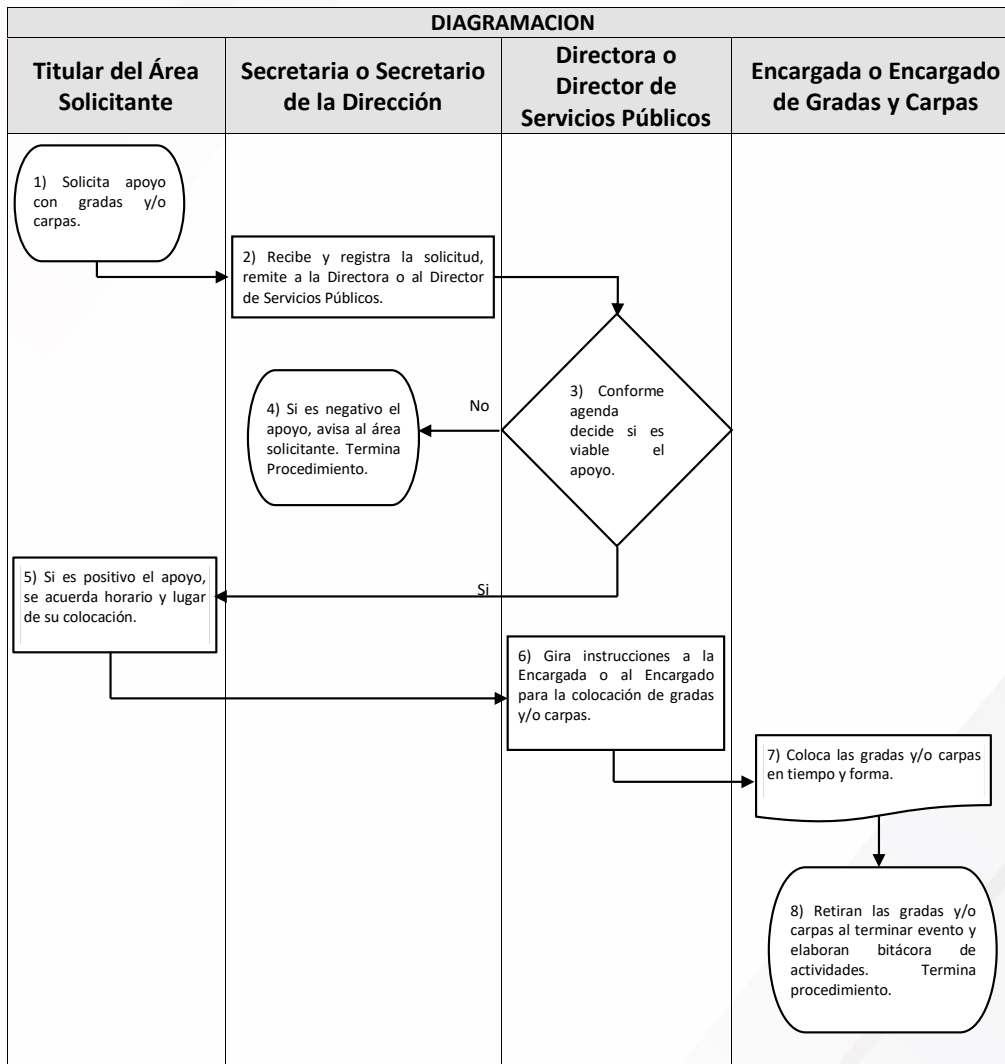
DIAGRAMACION

| Titular del Área Solicitante | Secretaria o Secretario de la Dirección | Directora o Director de Servicios Públicos | Encargada o Encargado de Gradas y Carpas |
|---|---|---|---|

1) Solicita apoyo con gradas y/o carpas.

2) Recibe y registra la solicitud, remite a la Directora o al Director de Servicios Públicos.

3) Conforme agenda decide si es viable el apoyo.

No

4) Si es negativo el apoyo, avisa al área solicitante. Termina Procedimiento.

Si

5) Si es positivo el apoyo, se acuerda horario y lugar de su colocación.

6) Gira instrucciones a la Encargada o al Encargado para la colocación de gradas y/o carpas.

7) Coloca las gradas y/o carpas en tiempo y forma.

8) Retiran las gradas y/o carpas al terminar evento y elaboran bitácora de actividades. Termina procedimiento.